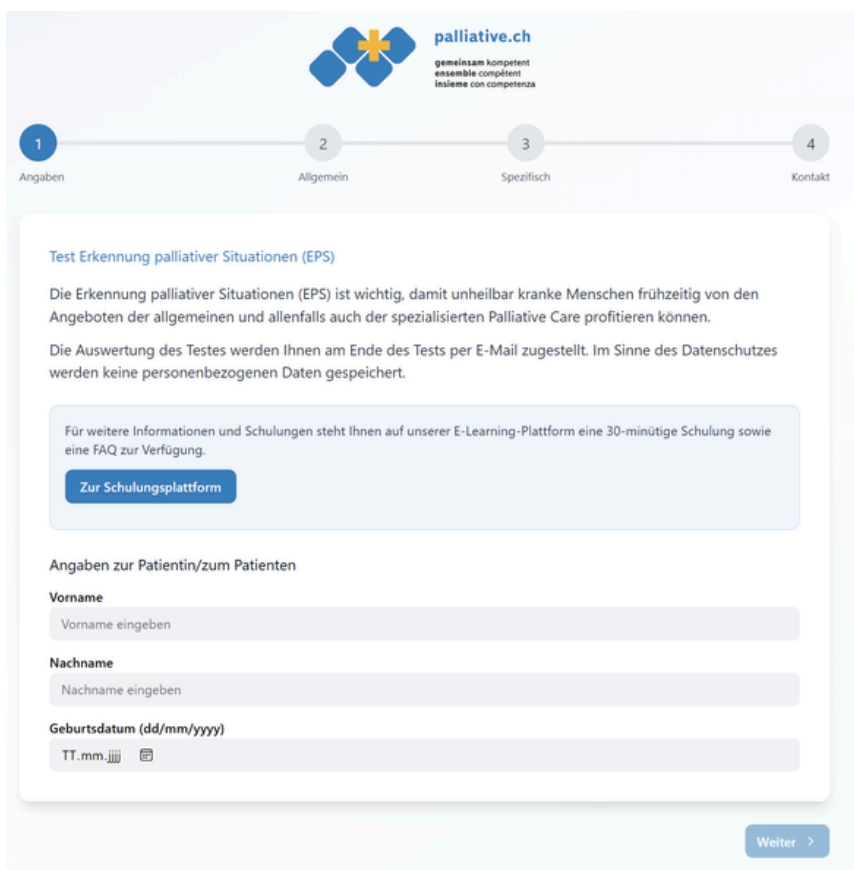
palliative.ch
gemeinsam kompetent
ensemble compétent
insieme con competenza

1
Angaben
2
Allgemein
3
Spezifisch
4
Kontakt

Test Erkennung palliativer Situationen (EPS)

Die Erkennung palliativer Situationen (EPS) ist wichtig, damit unheilbar kranke Menschen frühzeitig von den Angeboten der allgemeinen und allenfalls auch der spezialisierten Palliative Care profitieren können.

Die Auswertung des Testes werden Ihnen am Ende des Tests per E-Mail zugestellt. Im Sinne des Datenschutzes werden keine personenbezogenen Daten gespeichert.

Für weitere Informationen und Schulungen steht Ihnen auf unserer E-Learning-Plattform eine 30-minütige Schulung sowie eine FAQ zur Verfügung.

Zur Schulungsplattform

Angaben zur Patientin/zum Patienten

Vorname
Vorname eingeben

Nachname
Nachname eingeben

Geburtsdatum (dd/mm/yyyy)
TT.mm.jjjj

Weiter >